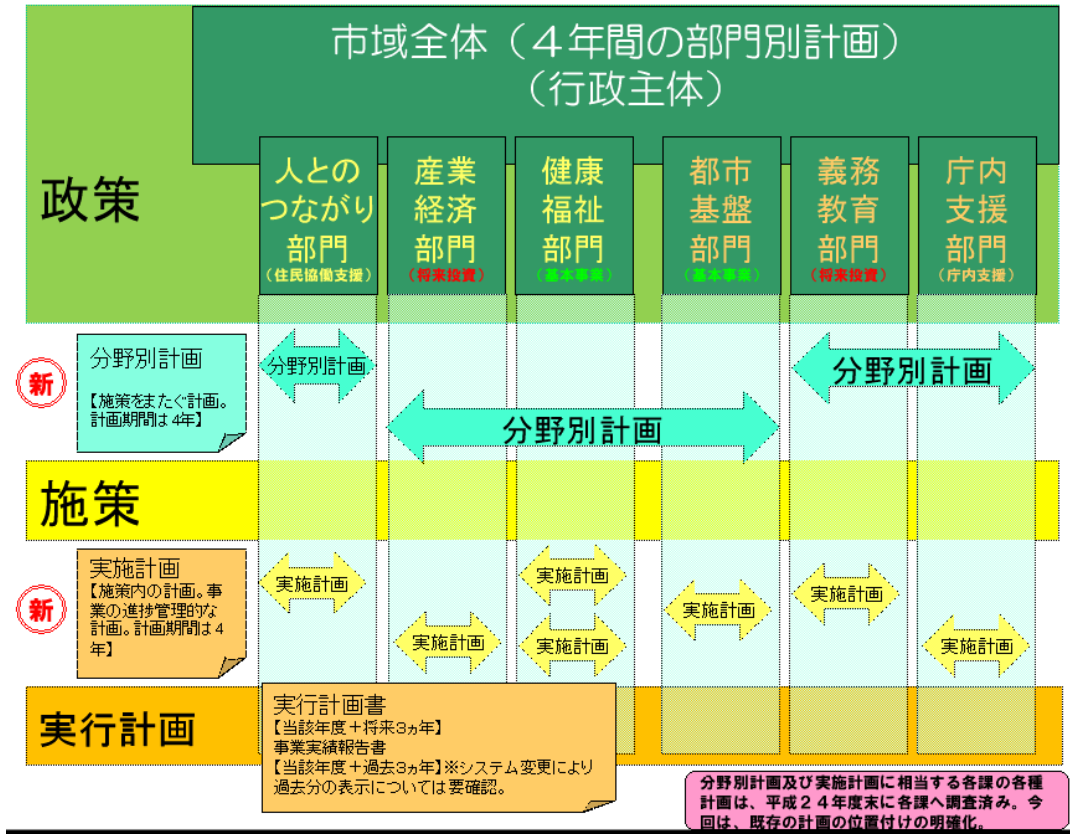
市域全体（４年間の部門別計画）
（行政主体）

政策

人とのつながり部門
（住民協働支援）

産業経済部門
（将来投資）

健康福祉部門
（基本事業）

都市基盤部門
（基本事業）

義務教育部門
（将来投資）

庁内支援部門
（庁内支援）

新

分野別計画
【施策をまたぐ計画。計画期間は 4年】

分野別計画

分野別計画

分野別計画

施策

新

実施計画
【施策内の計画。事業の進捗管理的な計画。計画期間は４年】

実施計画

実施計画

実施計画

実施計画

実施計画

実施計画

実施計画

実行計画

実行計画書
【当該年度＋将来3ヵ年】
事業実績報告書
【当該年度＋過去3ヵ年】※システム変更により過去分の表示については要確認。

分野別計画及び実施計画に相当する各課の各種計画は、平成２４年度末に各課へ調査済み。今回は、既存の計画の位置付けの明確化。